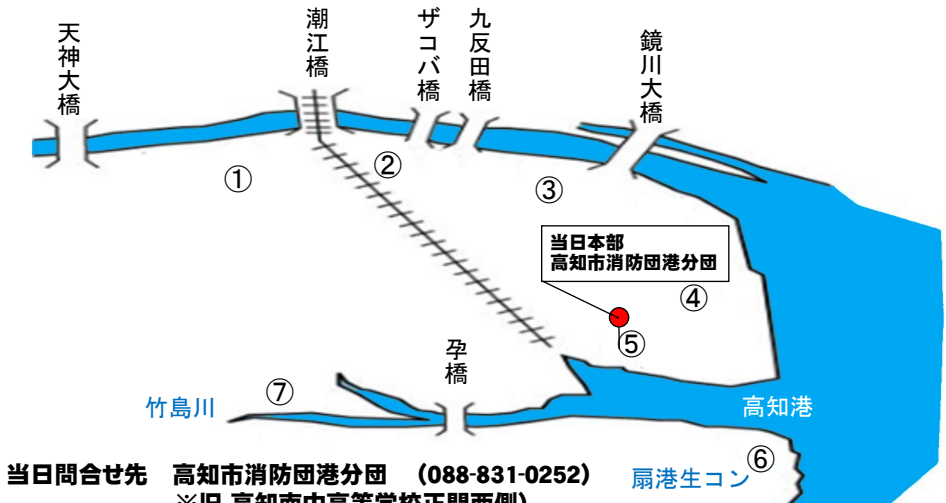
天神大橋

潮江橋

ザコバ橋

九反田橋

鏡川大橋

①

②

③

当日本部
高知市消防団港分団

④

⑤

孕橋

⑦

竹島川

高知港

⑥

扇港生コン

当日問合せ先　高知市消防団港分団　（088-831-0252）
※旧 高知市中央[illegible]校正門西側）